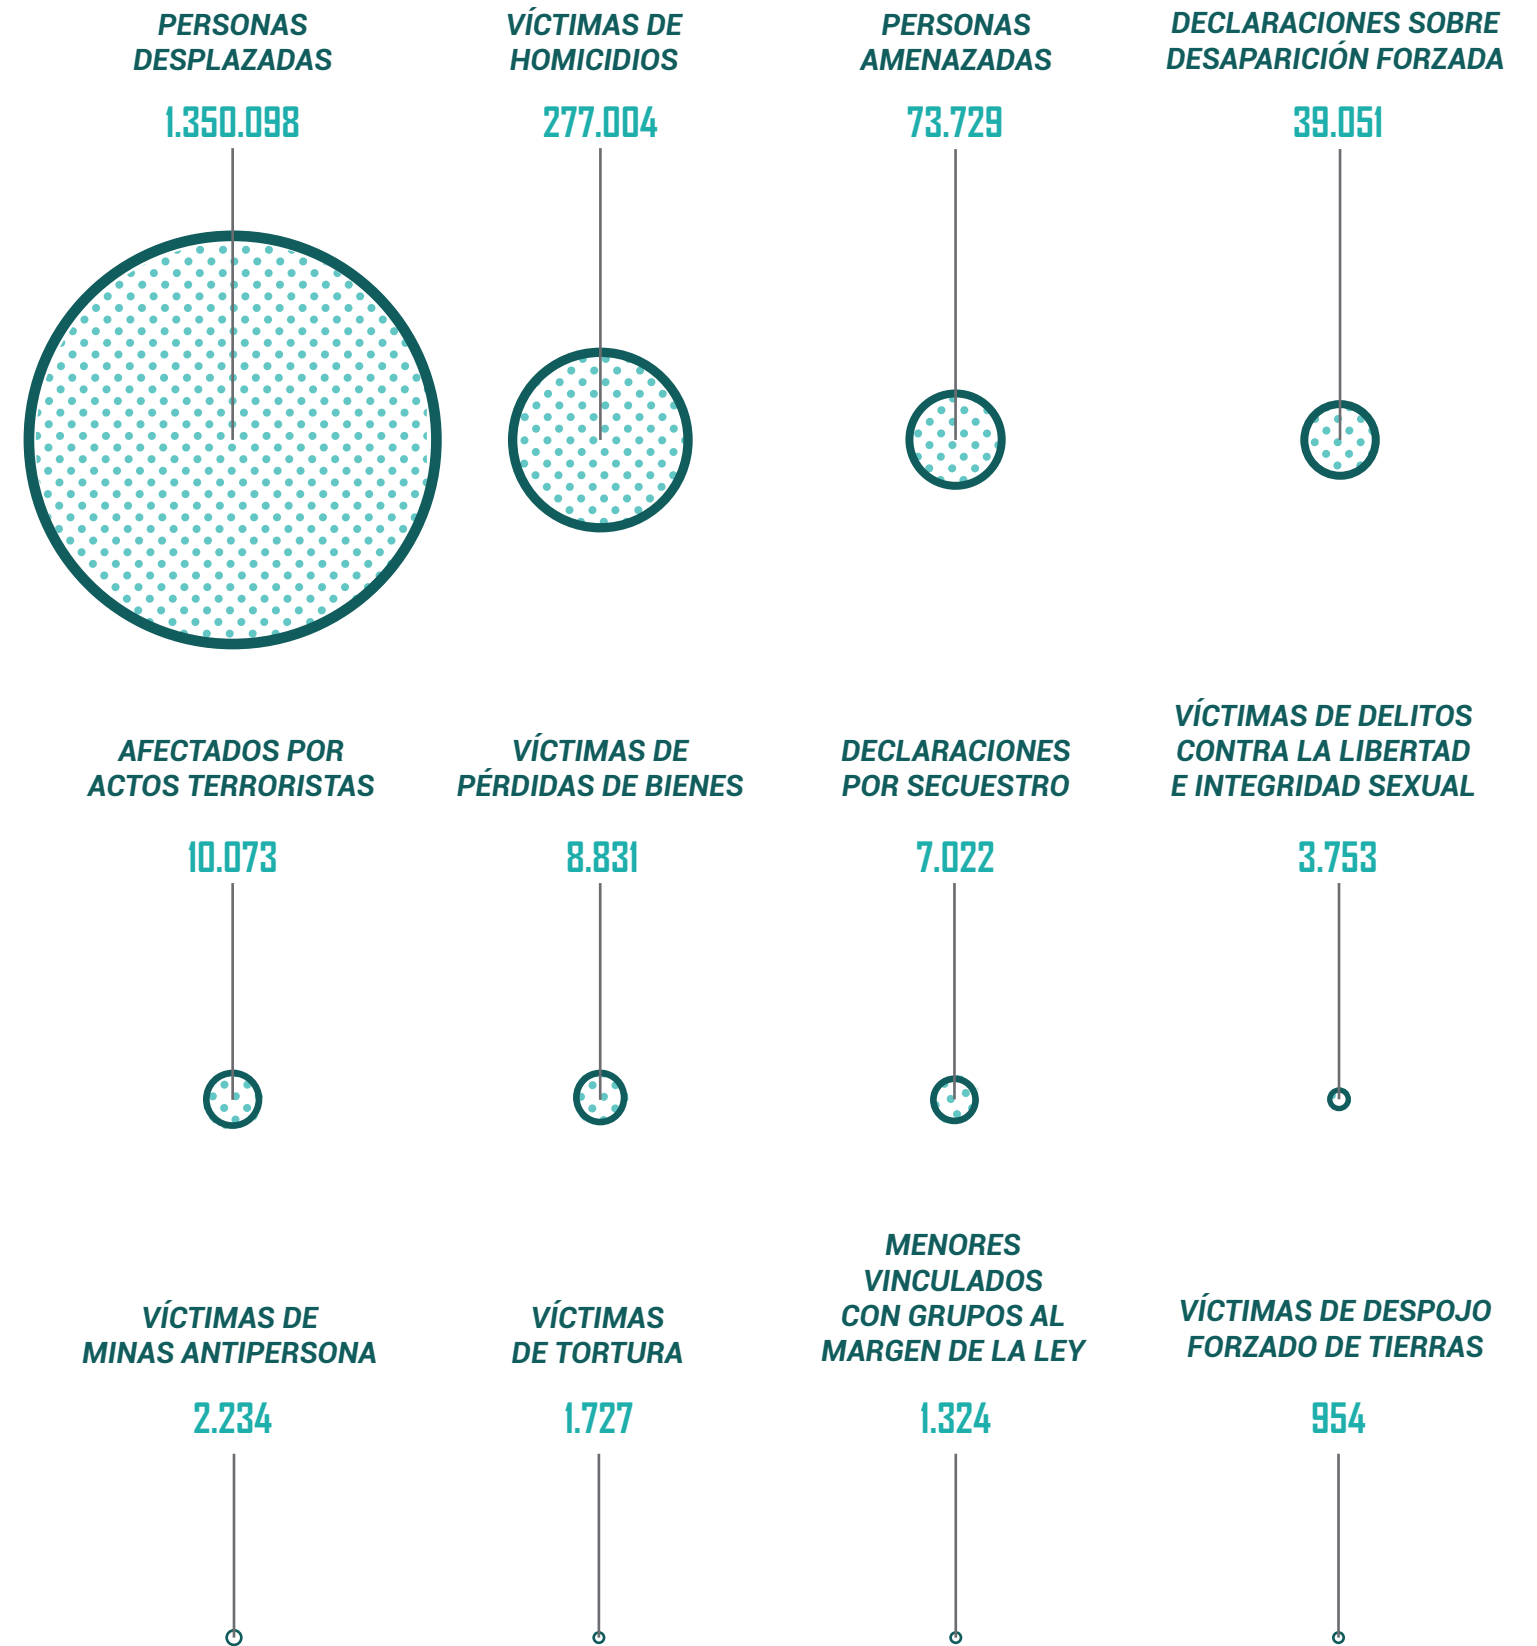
PERSONAS DESPLAZADAS

1.350.098

VÍCTIMAS DE HOMICIDIOS

277.004

PERSONAS AMENAZADAS

73.729

DECLARACIONES SOBRE DESAPARICIÓN FORZADA

39.051

AFECTADOS POR ACTOS TERRORISTAS

10.073

VÍCTIMAS DE PÉRDIDAS DE BIENES

8.831

DECLARACIONES POR SECUESTRO

7.022

VÍCTIMAS DE DELITOS CONTRA LA LIBERTAD E INTEGRIDAD SEXUAL

3.753

VÍCTIMAS DE MINAS ANTIPERSONA

2.234

VÍCTIMAS DE TORTURA

1.727

MENORES VINCULADOS CON GRUPOS AL MARGEN DE LA LEY

1.324

VÍCTIMAS DE DESPOJO FORZADO DE TIERRAS

954